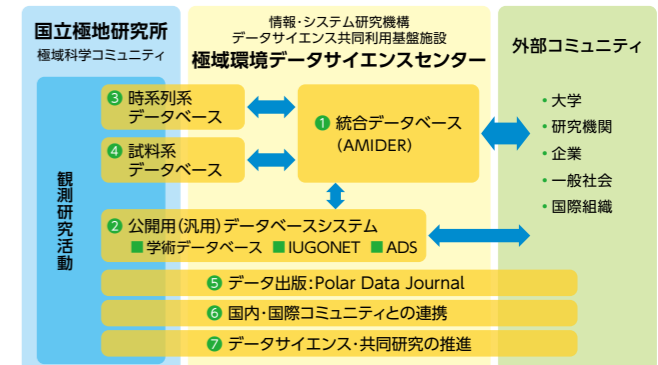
国立極地研究所
極域科学コミュニティ

情報・システム研究機構
データサイエンス共同利用基盤施設
極域環境データサイエンスセンター

外部コミュニティ

観測研究活動

❸ 時系列系データベース

❹ 試料系データベース

❶ 統合データベース（AMIDER）

❷ 公開用（汎用）データベースシステム
■ 学術データベース ■ IUGONET ■ ADS

❺ データ出版：Polar Data Journal

❻ 国内・国際コミュニティとの連携

❼ データサイエンス・共同研究の推進

・大学
・研究機関
・企業
・一般社会
・国際組織